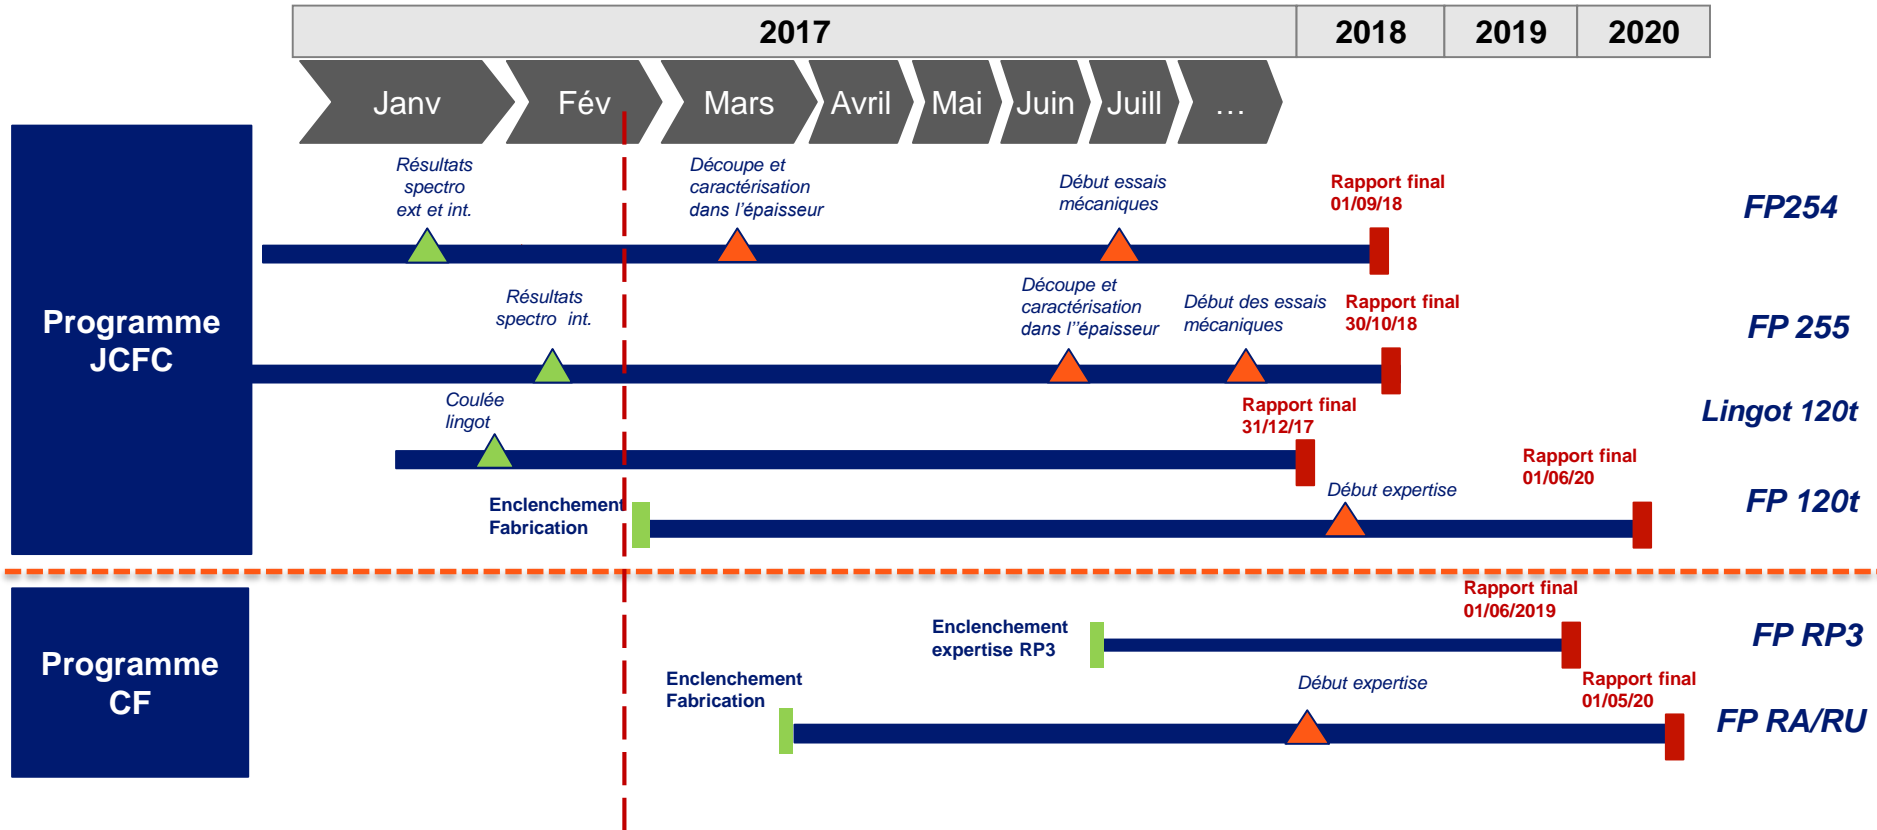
2017 2018 2019 2020

Janv Fév Mars Avril Mai Juin Juill …

Programme JCFC

Résultats spectro ext et int.

Découpe et caractérisation dans l'épaisseur

Début essais mécaniques

Rapport final 01/09/18

FP254

Résultats spectro int.

Découpe et caractérisation dans l''épaisseur

Début des essais mécaniques

Rapport final 30/10/18

FP 255

Coulée lingot

Rapport final 31/12/17

Lingot 120t

Enclenchement Fabrication

Début expertise

Rapport final 01/06/20

FP 120t

Programme CF

Enclenchement expertise RP3

Rapport final 01/06/2019

FP RP3

Enclenchement Fabrication

Début expertise

Rapport final 01/05/20

FP RA/RU